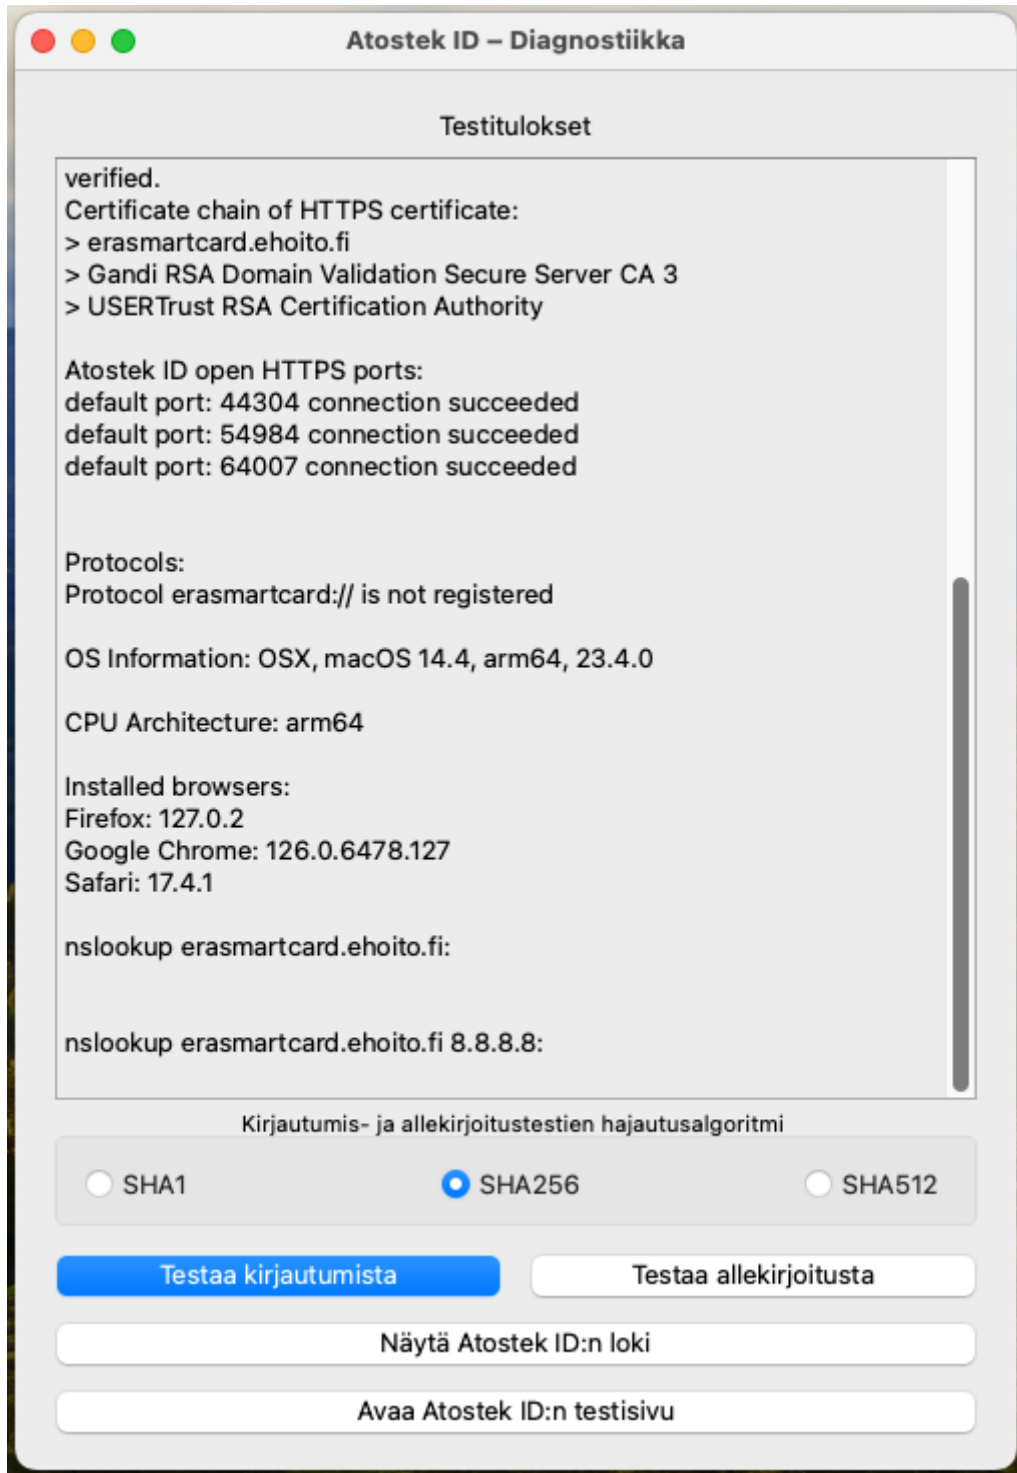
Atostek ID – Diagnostiikka

Testitulokset

verified.
Certificate chain of HTTPS certificate:
> erasmartcard.ehoito.fi
> Gandi RSA Domain Validation Secure Server CA 3
> USERTrust RSA Certification Authority

Atostek ID open HTTPS ports:
default port: 44304 connection succeeded
default port: 54984 connection succeeded
default port: 64007 connection succeeded

Protocols:
Protocol erasmartcard:// is not registered

OS Information: OSX, macOS 14.4, arm64, 23.4.0

CPU Architecture: arm64

Installed browsers:
Firefox: 127.0.2
Google Chrome: 126.0.6478.127
Safari: 17.4.1

nslookup erasmartcard.ehoito.fi:

nslookup erasmartcard.ehoito.fi 8.8.8.8:

Kirjautumis- ja allekirjoitustestien hajautusalgoritmi

SHA1

SHA256

SHA512

Testaa kirjautumista

Testaa allekirjoitusta

Näytä Atostek ID:n loki

Avaa Atostek ID:n testisivu